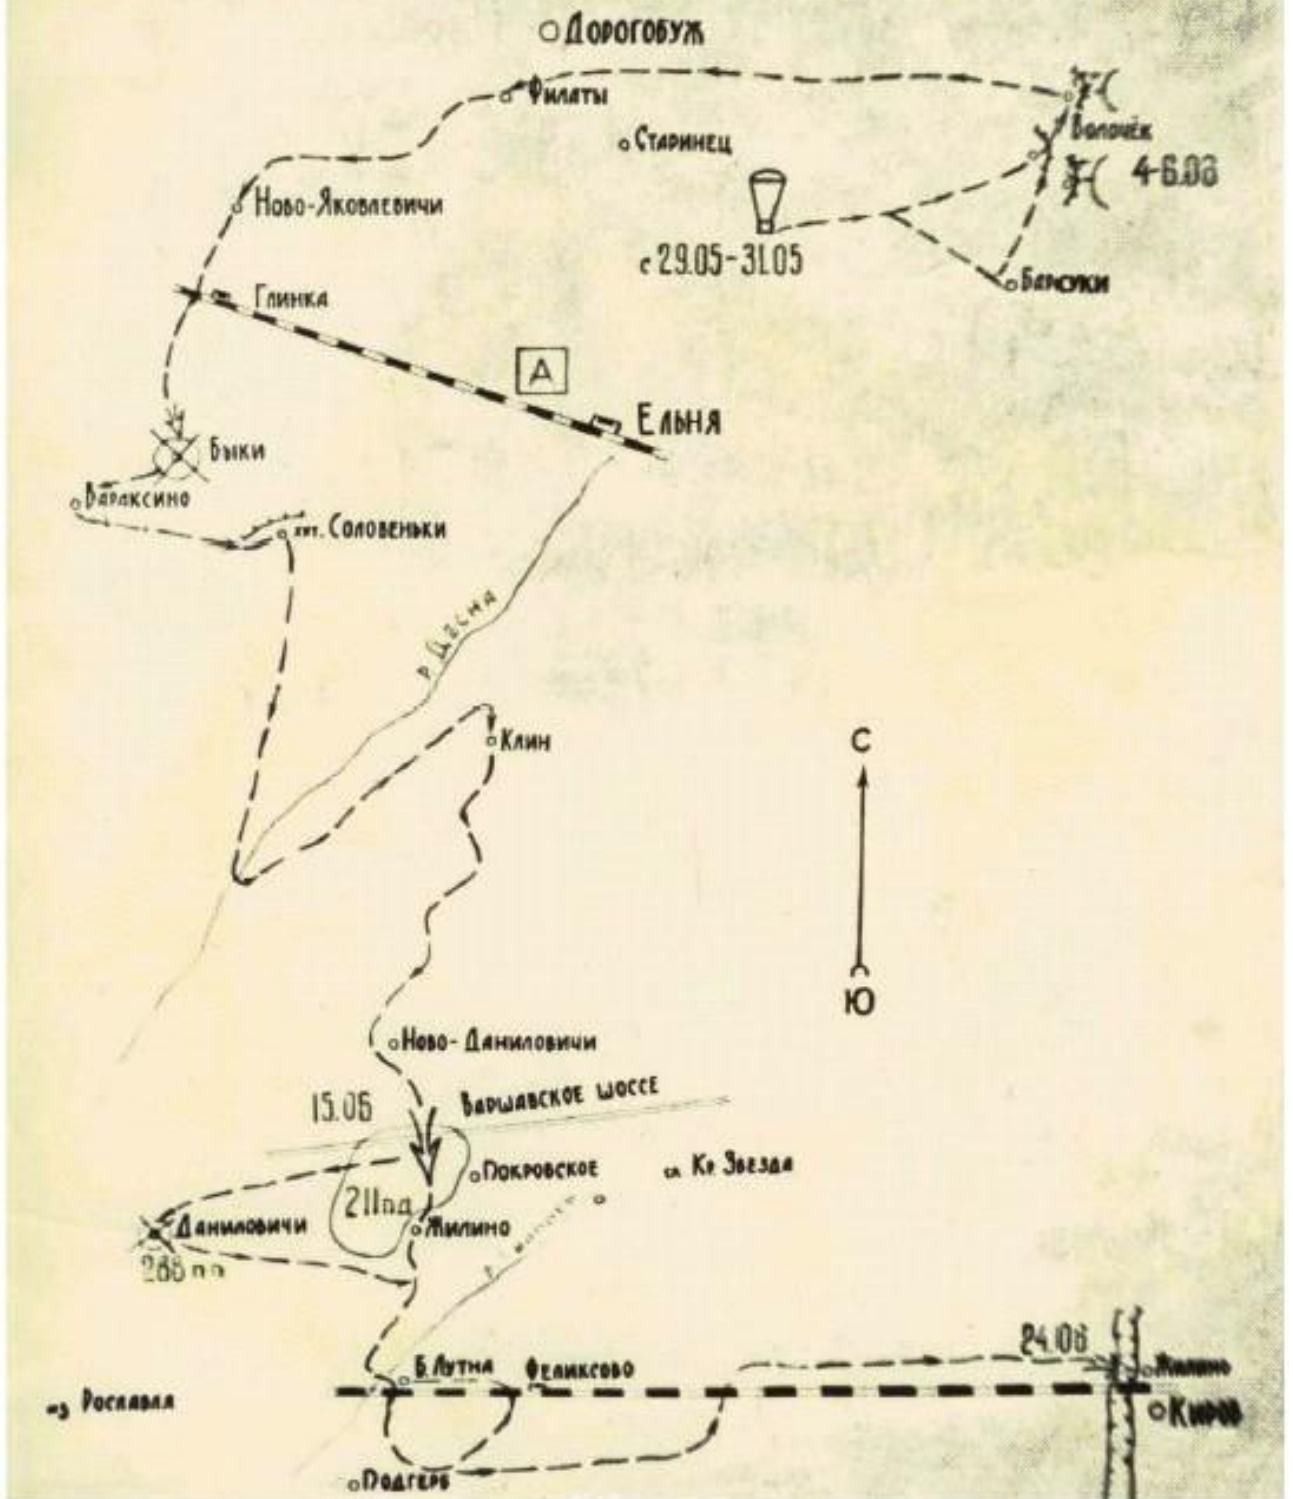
Дорогобуж
Филаты
Старинец
Волочёк
4-6.06
Ново-Яковлевичи
с 29.05-31.05
Барсуки
Глинка
А
Ельня
Быки
Вараксино
хут. Соловеньки
р. Десна
Клин
С
Ю
Ново-Даниловичи
15.06
Варшавское шоссе
Покровское
св. Кр. Звезда
211 пд
Даниловичи
Жилино
288 пп
24.06
Б.Лутна
Феликсово
Жилино
из Рославля
Киров
Подгерь